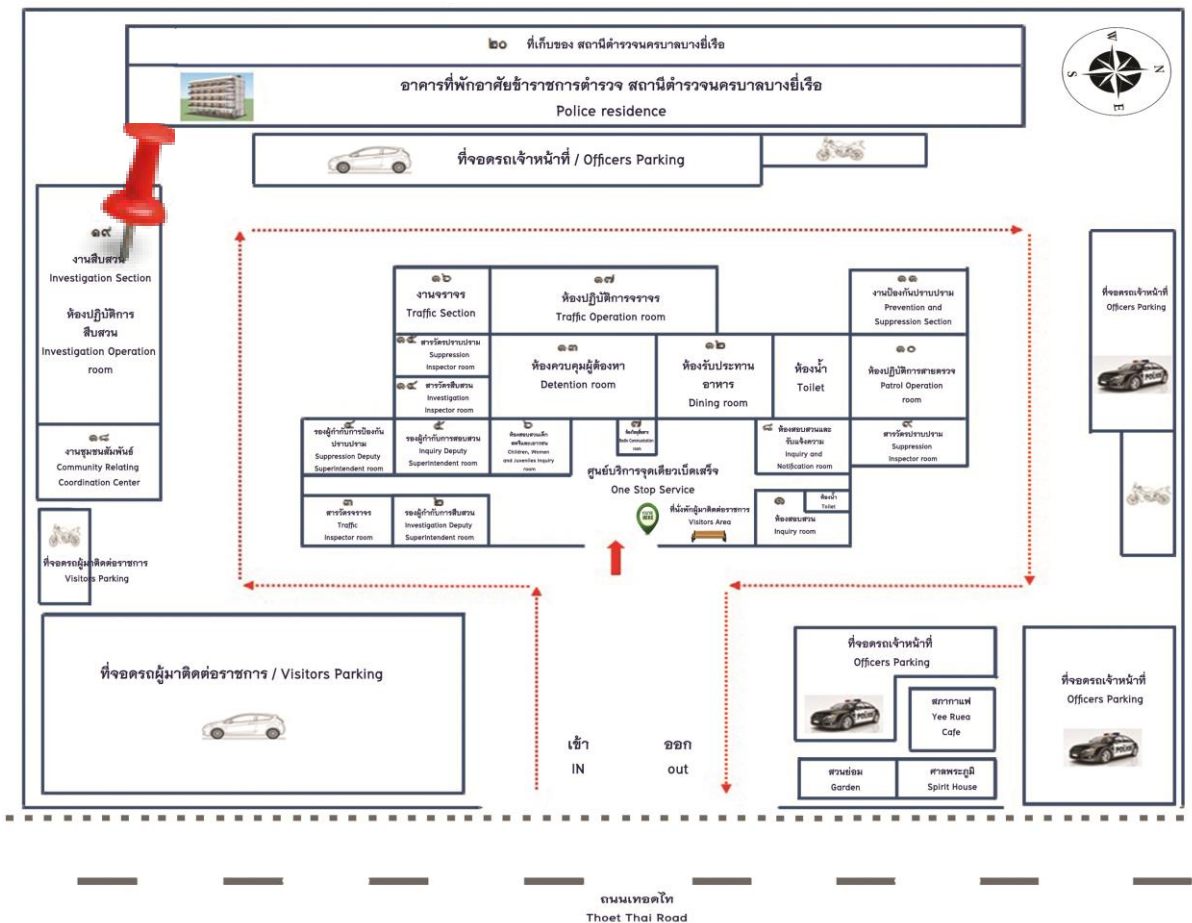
๒๐ ที่เก็บของ สถานีตำรวจนครบาลบางยี่เรือ

อาคารที่พักอาศัยข้าราชการตำรวจ สถานีตำรวจนครบาลบางยี่เรือ
Police residence

ที่จอดรถเจ้าหน้าที่ / Officers Parking

๑๙
งานสืบสวน
Investigation Section

ห้องปฏิบัติการสืบสวน
Investigation Operation room

๑๘
งานชุมชนสัมพันธ์
Community Relating Coordination Center

ที่จอดรถผู้มาติดต่อราชการ
Visitors Parking

๑๖
งานจราจร
Traffic Section

๑๗
ห้องปฏิบัติการจราจร
Traffic Operation room

๑๑
งานป้องกันปราบปราม
Prevention and Suppression Section

๑๕ สารวัตรปราบปราม
Suppression Inspector room

๑๔ สารวัตรสืบสวน
Investigation Inspector room

๑๓
ห้องควบคุมผู้ต้องหา
Detention room

๑๒
ห้องรับประทานอาหาร
Dining room

ห้องน้ำ
Toilet

๑๐
ห้องปฏิบัติการสายตรวจ
Patrol Operation room

๕ รองผู้กำกับการป้องกันปราบปราม
Suppression Deputy Superintendent room

๔ รองผู้กำกับการสอบสวน
Inquiry Deputy Superintendent room

๖ ห้องสอบสวนเด็ก สตรีและเยาวชน
Children, Women and Juveniles Inquiry room

๗ ห้องวิทยุสื่อสาร
Radio Communication room

๘ ห้องสอบสวนและรับแจ้งความ
Inquiry and Notification room

๙
สารวัตรปราบปราม
Suppression Inspector room

ศูนย์บริการจุดเดียวเบ็ดเสร็จ
One Stop Service

๓
สารวัตรจราจร
Traffic Inspector room

๒
รองผู้กำกับการสืบสวน
Investigation Deputy Superintendent room

ที่นั่งพักผู้มาติดต่อราชการ
Visitors Area

๑
ห้องสอบสวน
Inquiry room

ห้องน้ำ
Toilet

ที่จอดรถเจ้าหน้าที่
Officers Parking

ที่จอดรถผู้มาติดต่อราชการ / Visitors Parking

เข้า
IN

ออก
out

ที่จอดรถเจ้าหน้าที่
Officers Parking

สภากาแฟ
Yee Ruea Cafe

สวนหย่อม
Garden

ศาลพระภูมิ
Spirit House

ที่จอดรถเจ้าหน้าที่
Officers Parking

POLICE

ถนนเทอดไท
Thoet Thai Road